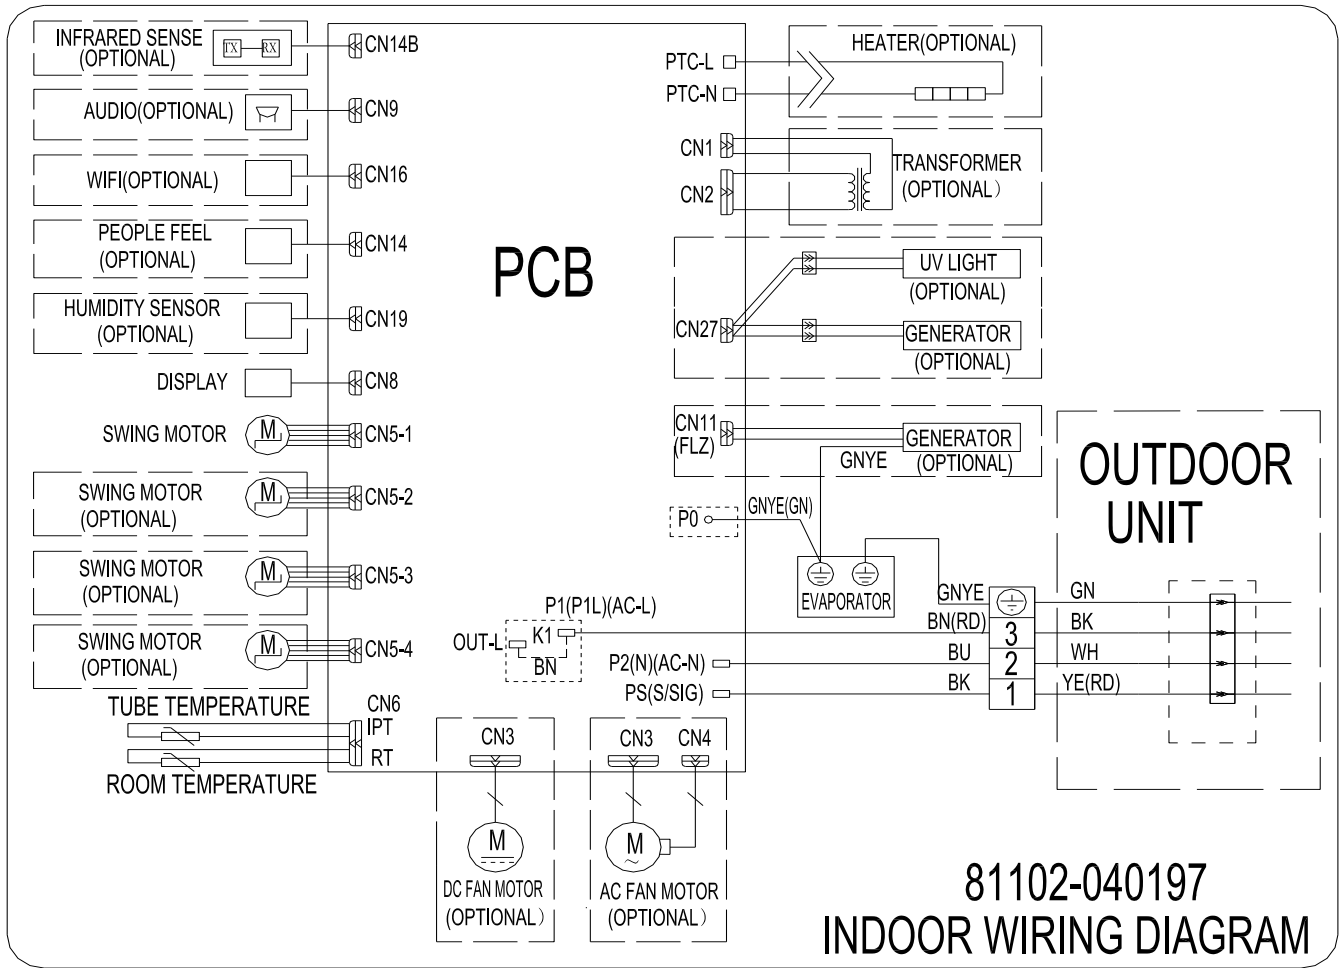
INFRARED SENSE (OPTIONAL)
TX RX
CN14B
AUDIO(OPTIONAL)
CN9
WIFI(OPTIONAL)
CN16
PEOPLE FEEL (OPTIONAL)
CN14
HUMIDITY SENSOR (OPTIONAL)
CN19
DISPLAY
CN8
SWING MOTOR
M
CN5-1
SWING MOTOR (OPTIONAL)
M
CN5-2
SWING MOTOR (OPTIONAL)
M
CN5-3
SWING MOTOR (OPTIONAL)
M
CN5-4
TUBE TEMPERATURE
CN6
IPT
RT
ROOM TEMPERATURE

PCB

PTC-L
PTC-N
HEATER(OPTIONAL)
CN1
CN2
TRANSFORMER (OPTIONAL)
CN27
UV LIGHT (OPTIONAL)
GENERATOR (OPTIONAL)
CN11 (FLZ)
GENERATOR (OPTIONAL)
GNYE
P0
GNYE(GN)
EVAPORATOR
P1(P1L)(AC-L)
OUT-L
K1
BN
P2(N)(AC-N)
PS(S/SIG)
GNYE
BN(RD)
BU
BK
3
2
1
GN
BK
WH
YE(RD)

OUTDOOR UNIT

CN3
M
DC FAN MOTOR (OPTIONAL)
CN3
CN4
M
AC FAN MOTOR (OPTIONAL)

81102-040197
INDOOR WIRING DIAGRAM